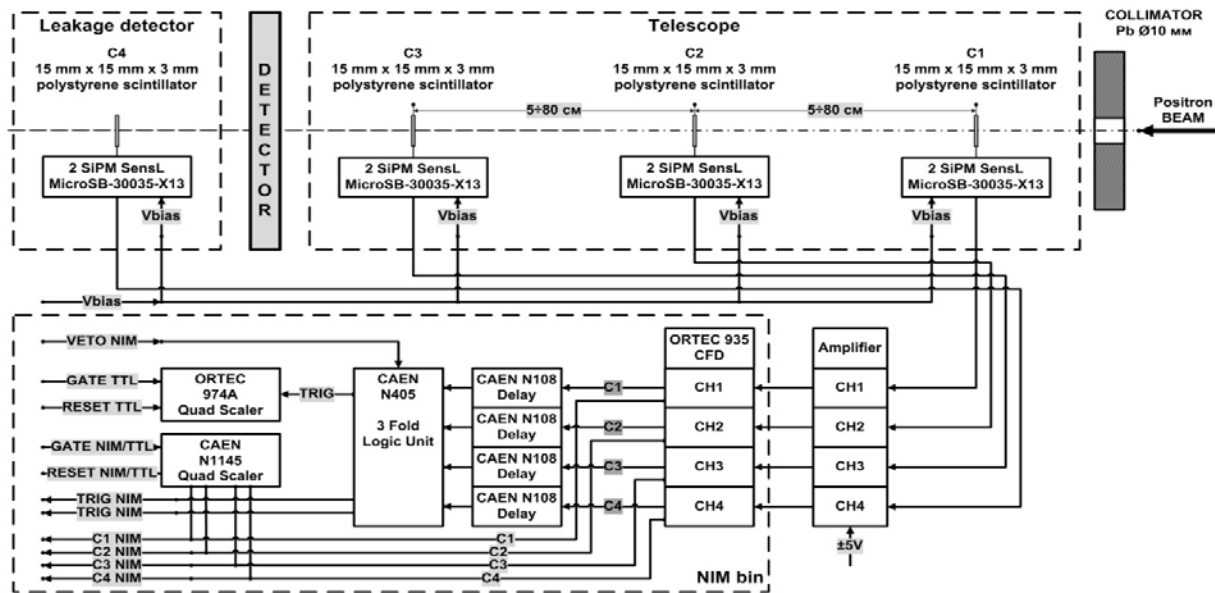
Leakage detector

C4
15 mm x 15 mm x 3 mm
polystyrene scintillator

2 SiPM SensL
MicroSB-30035-X13

Vbias

D
E
T
E
C
T
O
R

Telescope

C3
15 mm x 15 mm x 3 mm
polystyrene scintillator

C2
15 mm x 15 mm x 3 mm
polystyrene scintillator

C1
15 mm x 15 mm x 3 mm
polystyrene scintillator

5÷80 см

5÷80 см

2 SiPM SensL
MicroSB-30035-X13

Vbias

2 SiPM SensL
MicroSB-30035-X13

Vbias

2 SiPM SensL
MicroSB-30035-X13

Vbias

COLLIMATOR
Pb Ø10 мм

Positron
BEAM

Vbias

VETO NIM

GATE TTL

RESET TTL

ORTEC
974A
Quad Scaler

TRIG

CAEN
N405

3 Fold
Logic Unit

CAEN N108
Delay

CAEN N108
Delay

CAEN N108
Delay

CAEN N108
Delay

C1

C2

C3

C4

ORTEC 935
CFD

CH1

CH2

CH3

CH4

Amplifier

CH1

CH2

CH3

CH4

±5V

GATE NIM/TTL

RESET NIM/TTL

CAEN
N1145
Quad Scaler

TRIG NIM

TRIG NIM

C1 NIM

C2 NIM

C3 NIM

C4 NIM

C1

C2

C3

C4

NIM bin